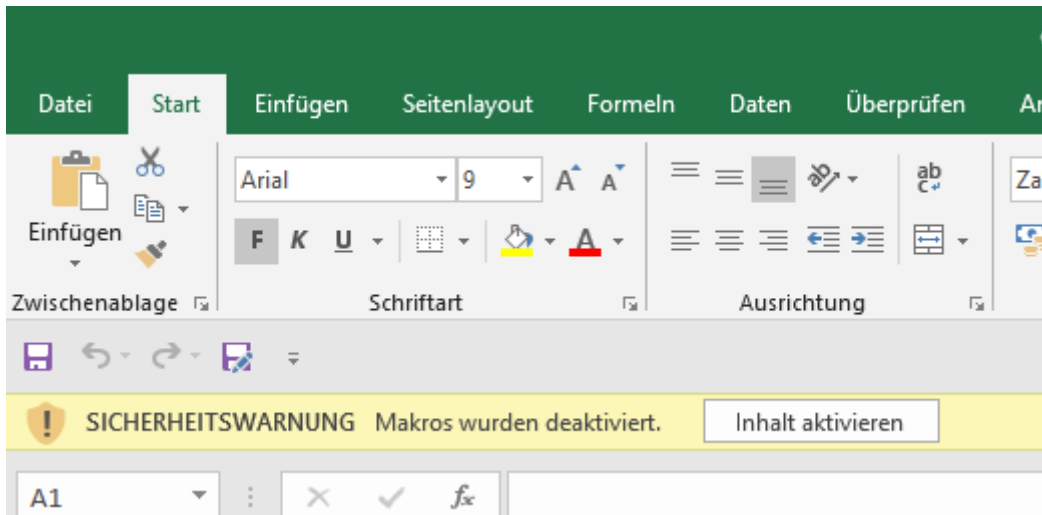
Datei Start Einfügen Seitenlayout Formeln Daten Überprüfen A

Einfügen

Arial 9 A A

F K U

ab c

Za

Zwischenablage

Schriftart

Ausrichtung

SICHERHEITSWARNUNG Makros wurden deaktiviert. Inhalt aktivieren

A1

$f_x$